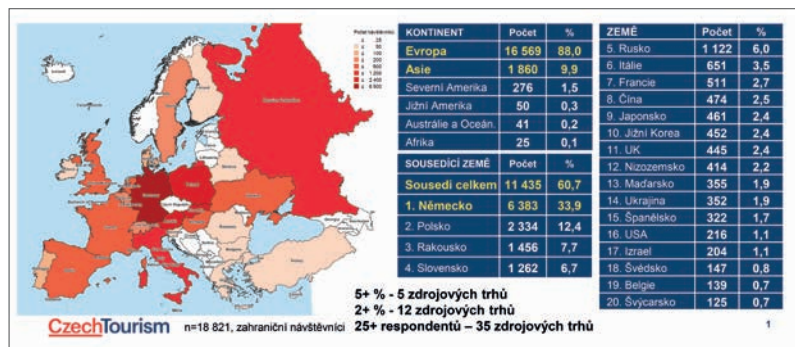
Počet návštěvníků
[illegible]

| KONTINENT | Počet | % |
|---|---|---|
| Evropa | 16 569 | 88,0 |
| Asie | 1 860 | 9,9 |
| Severní Amerika | 276 | 1,5 |
| Jižní Amerika | 50 | 0,3 |
| Austrálie a Oceán. | 41 | 0,2 |
| Afrika | 25 | 0,1 |

| SOUSEDÍCÍ ZEMĚ | Počet | % |
|---|---|---|
| Sousedi celkem | 11 435 | 60,7 |
| 1. Německo | 6 383 | 33,9 |
| 2. Polsko | 2 334 | 12,4 |
| 3. Rakousko | 1 456 | 7,7 |
| 4. Slovensko | 1 262 | 6,7 |

| ZEMĚ | Počet | % |
|---|---|---|
| 5. Rusko | 1 122 | 6,0 |
| 6. Itálie | 651 | 3,5 |
| 7. Francie | 511 | 2,7 |
| 8. Čína | 474 | 2,5 |
| 9. Japonsko | 461 | 2,4 |
| 10. Jižní Korea | 452 | 2,4 |
| 11. UK | 445 | 2,4 |
| 12. Nizozemsko | 414 | 2,2 |
| 13. Maďarsko | 355 | 1,9 |
| 14. Ukrajina | 352 | 1,9 |
| 15. Španělsko | 322 | 1,7 |
| 16. USA | 216 | 1,1 |
| 17. Izrael | 204 | 1,1 |
| 18. Švédsko | 147 | 0,8 |
| 19. Belgie | 139 | 0,7 |
| 20. Švýcarsko | 125 | 0,7 |

5+ % - 5 zdrojových trhů
2+ % - 12 zdrojových trhů
25+ respondentů – 35 zdrojových trhů

CzechTourism n=18 821, zahraniční návštěvníci

1